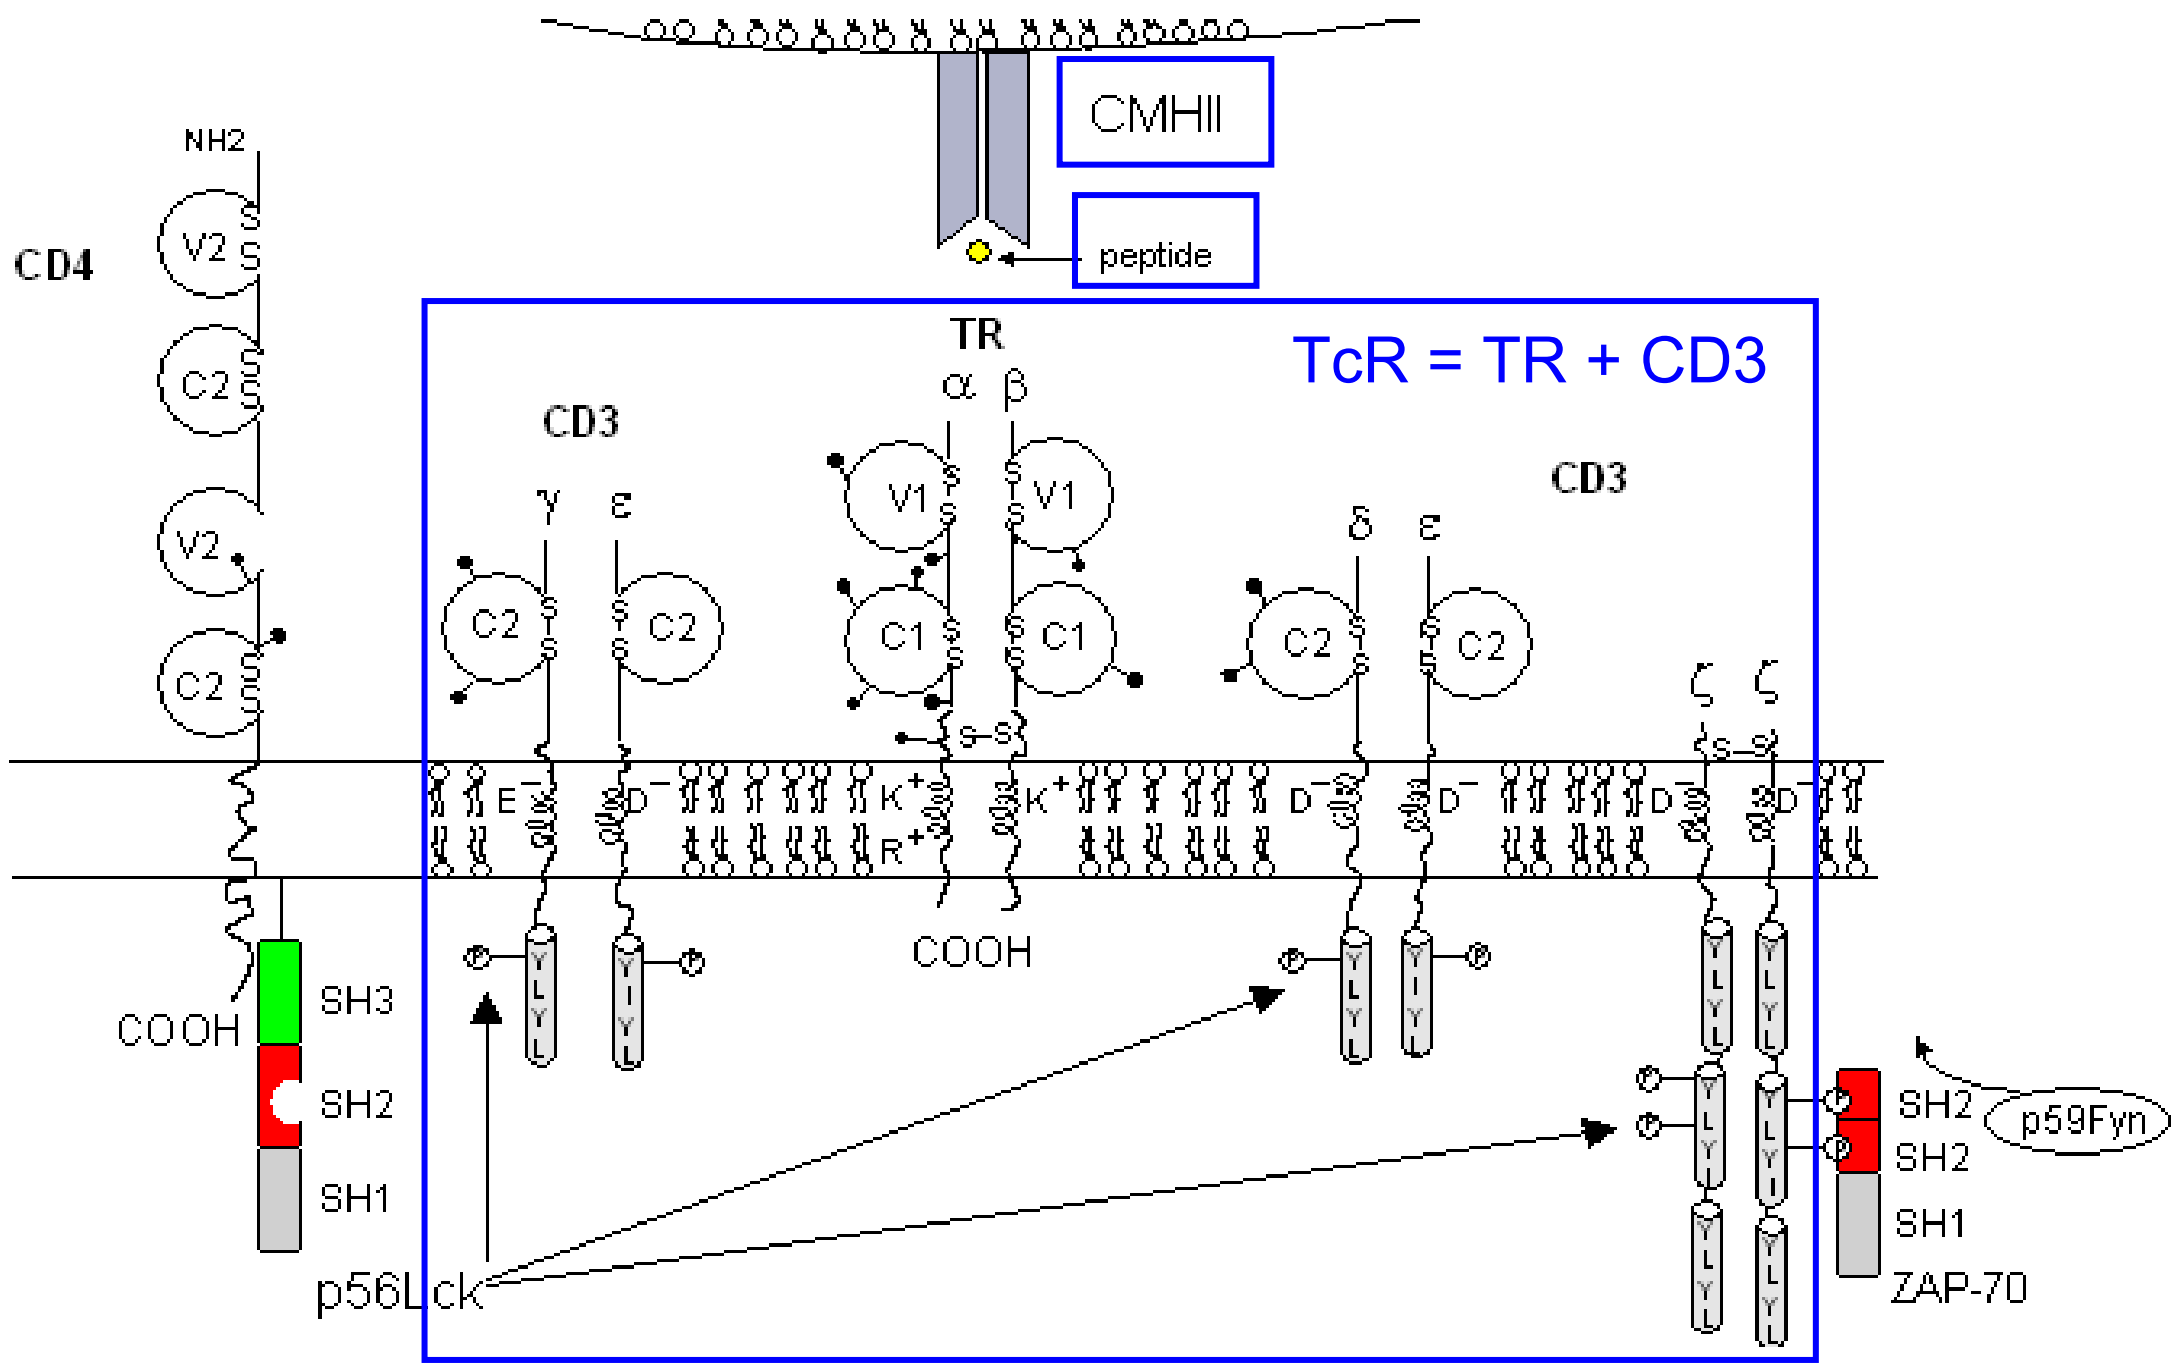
CMHII

peptide

NH2

CD4

V2

C2

V2

C2

TR

$\alpha$ $\beta$

TcR = TR + CD3

CD3

$\gamma$ $\varepsilon$

V1 V1

C1 C1

C2 C2

CD3

$\delta$ $\varepsilon$

C2 C2

$\zeta$ $\zeta$

S–S

S–S

E$^-$ D$^-$ K$^+$ R$^+$ K$^+$ D$^-$ D$^-$ D$^-$ D$^-$

COOH

COOH

SH3

SH2

SH1

p56Lck

SH2

SH2

SH1

ZAP-70

p59Fyn